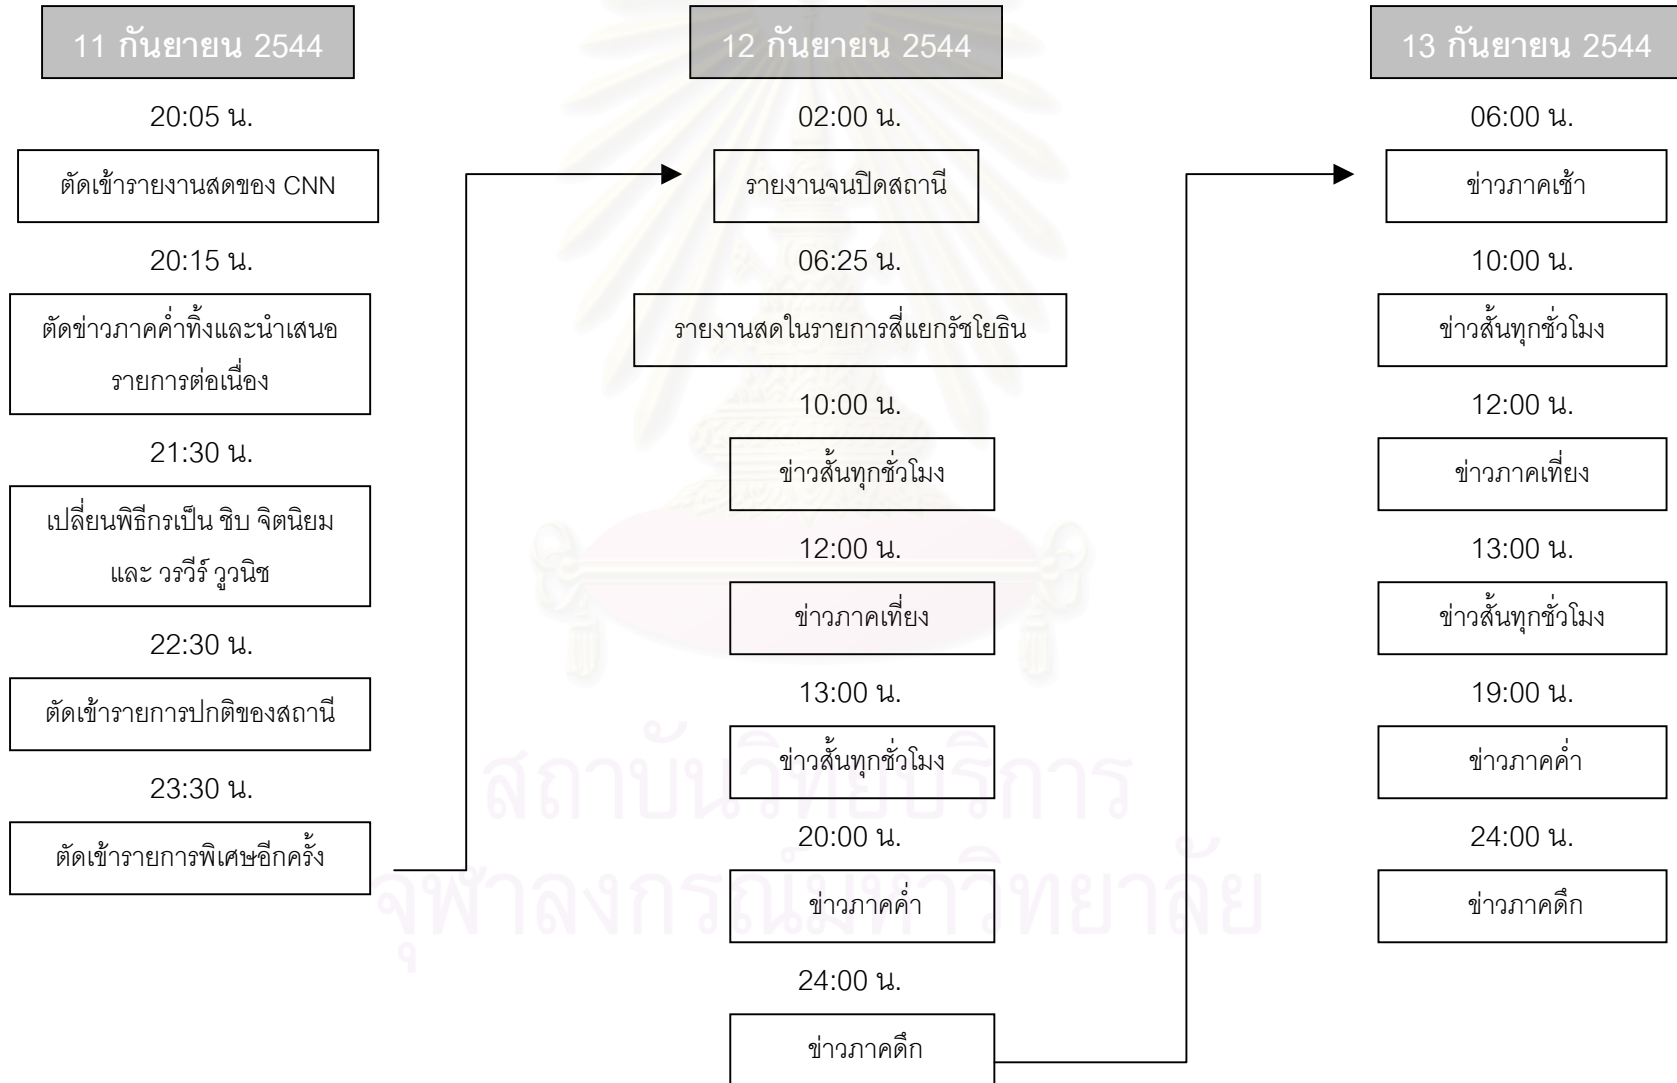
11 กันยายน 2544

20:05 น.

ตัดเข้ารายงานสดของ CNN

20:15 น.

ตัดข่าวภาคค่ำทิ้งและนำเสนอรายการต่อเนื่อง

21:30 น.

เปลี่ยนพิธีกรเป็น ชิบ จิตนิยม และ วรวีร์ วูวนิช

22:30 น.

ตัดเข้ารายการปกติของสถานี

23:30 น.

ตัดเข้ารายการพิเศษอีกครั้ง

12 กันยายน 2544

02:00 น.

รายงานจนปิดสถานี

06:25 น.

รายงานสดในรายการสี่แยกรัชโยธิน

10:00 น.

ข่าวสั้นทุกชั่วโมง

12:00 น.

ข่าวภาคเที่ยง

13:00 น.

ข่าวสั้นทุกชั่วโมง

20:00 น.

ข่าวภาคค่ำ

24:00 น.

ข่าวภาคดึก

13 กันยายน 2544

06:00 น.

ข่าวภาคเช้า

10:00 น.

ข่าวสั้นทุกชั่วโมง

12:00 น.

ข่าวภาคเที่ยง

13:00 น.

ข่าวสั้นทุกชั่วโมง

19:00 น.

ข่าวภาคค่ำ

24:00 น.

ข่าวภาคดึก

สถาบันวิทยบริการ
จุฬาลงกรณ์มหาวิทยาลัย